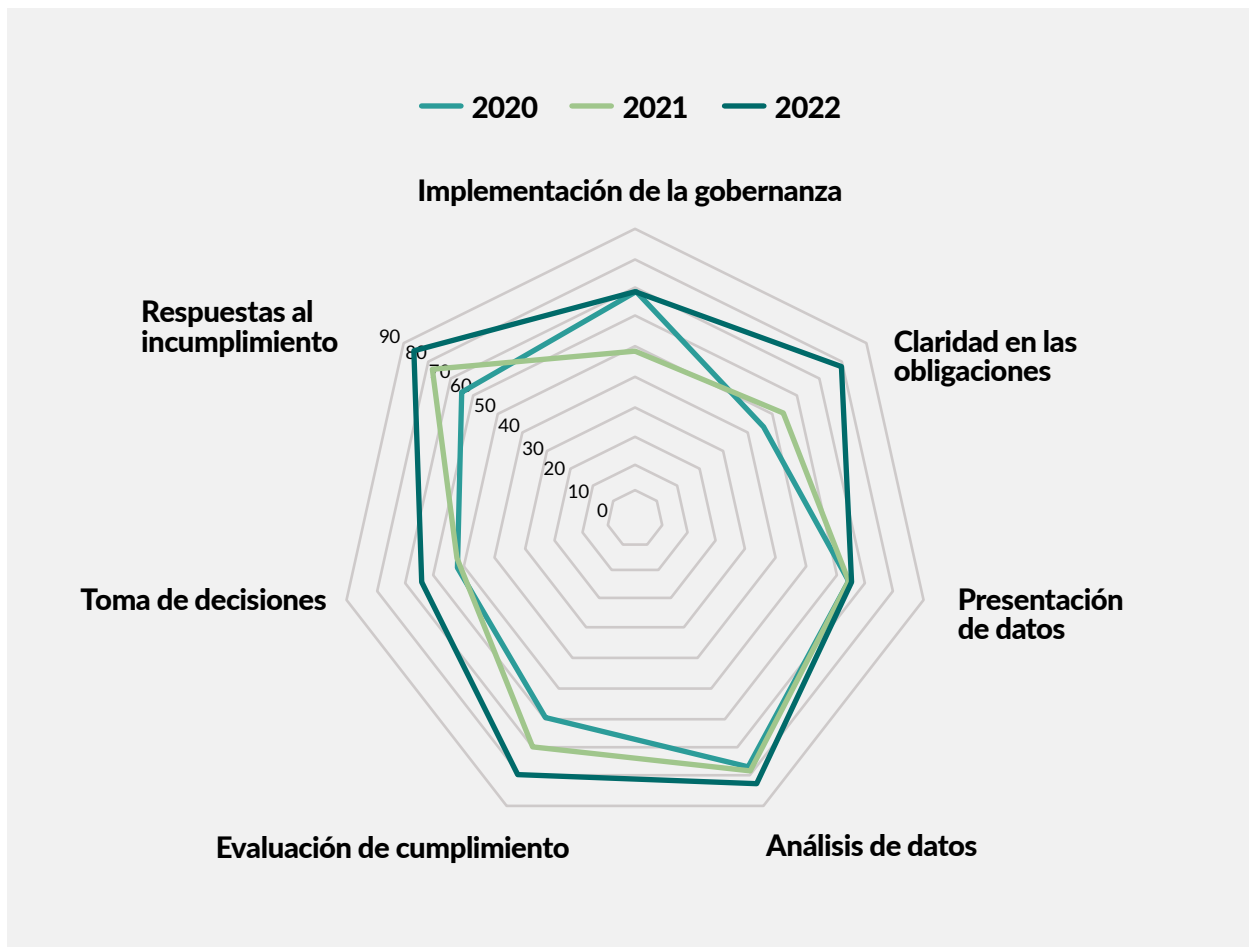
2020 2021 2022

Implementación de la gobernanza

Claridad en las obligaciones

Presentación de datos

Análisis de datos

Evaluación de cumplimiento

Toma de decisiones

Respuestas al incumplimiento

90
80
70
60
50
40
30
20
10
0